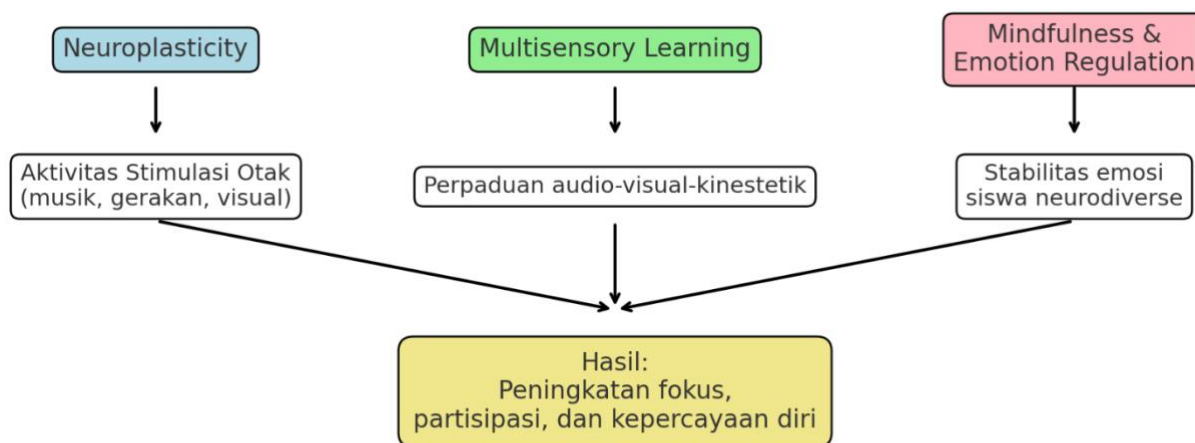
Neuroplasticity

Multisensory Learning

Mindfulness & Emotion Regulation

Aktivitas Stimulasi Otak (musik, gerakan, visual)

Perpaduan audio-visual-kinestetik

Stabilitas emosi siswa neurodiverse

Hasil:
Peningkatan fokus, partisipasi, dan kepercayaan diri